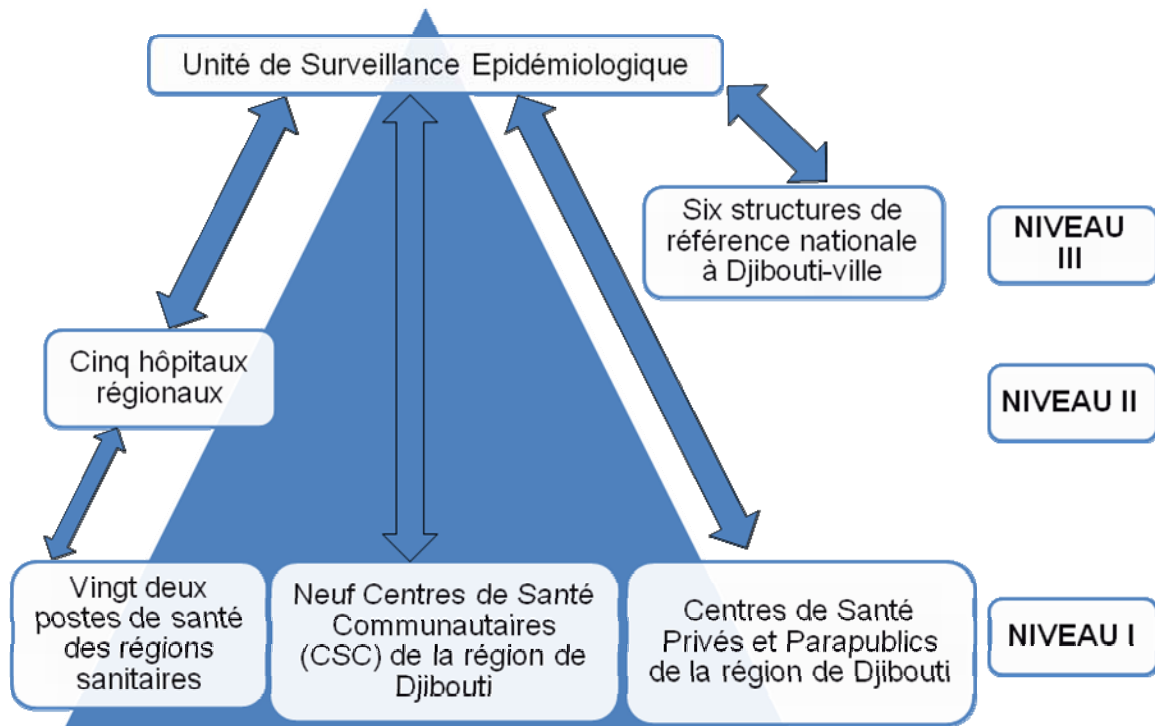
Unité de Surveillance Epidémiologique

Six structures de référence nationale à Djibouti-ville

NIVEAU III

Cinq hôpitaux régionaux

NIVEAU II

Vingt deux postes de santé des régions sanitaires

Neuf Centres de Santé Communautaires (CSC) de la région de Djibouti

Centres de Santé Privés et Parapublics de la région de Djibouti

NIVEAU I